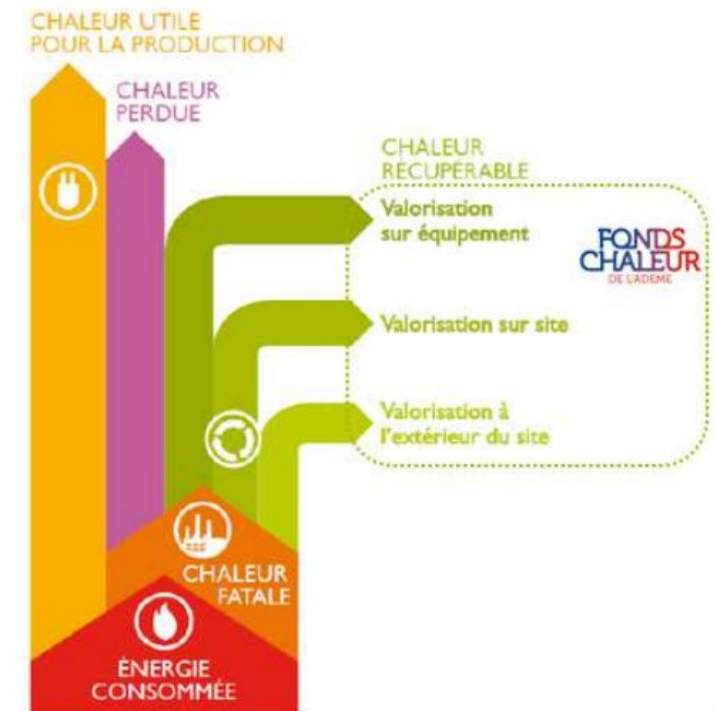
CHALEUR UTILE POUR LA PRODUCTION

CHALEUR PERDUE

CHALEUR RÉCUPÉRABLE

Valorisation sur équipement

FONDS CHALEUR DE L'ADEME

Valorisation sur site

Valorisation à l'extérieur du site

CHALEUR FATALE

ÉNERGIE CONSOMMÉE